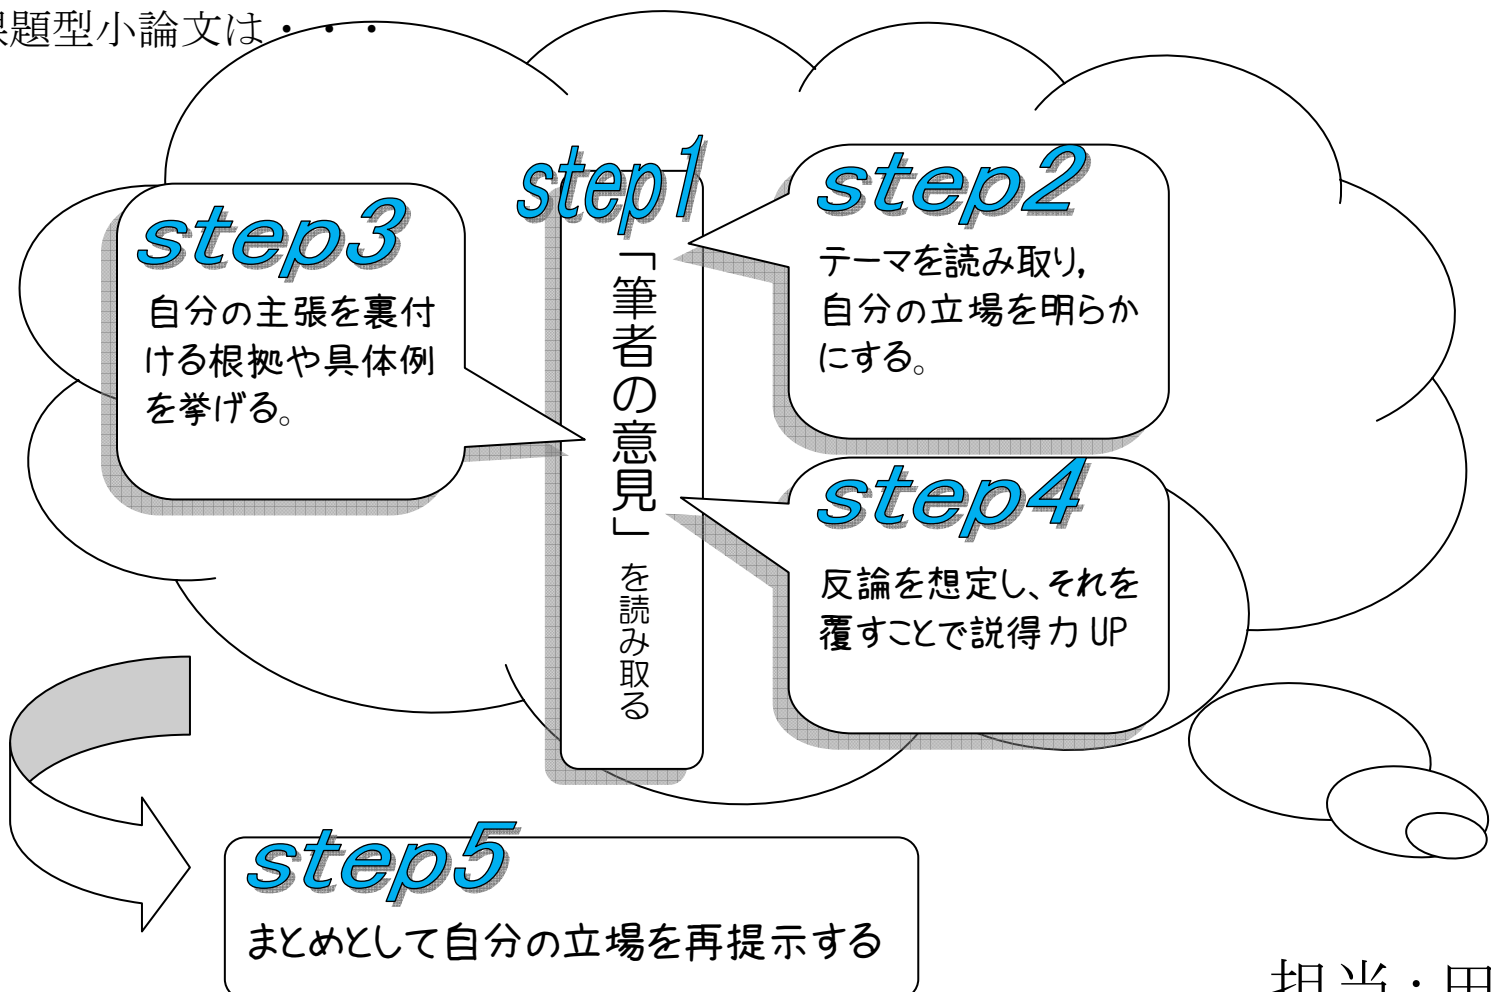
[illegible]題型小論文は・・・

step1
「筆者の意見」を読み取る

step2
テーマを読み取り，自分の立場を明らかにする。

step3
自分の主張を裏付ける根拠や具体例を挙げる。

step4
反論を想定し、それを覆すことで説得力 UP

step5
まとめとして自分の立場を再提示する

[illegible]当・田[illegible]